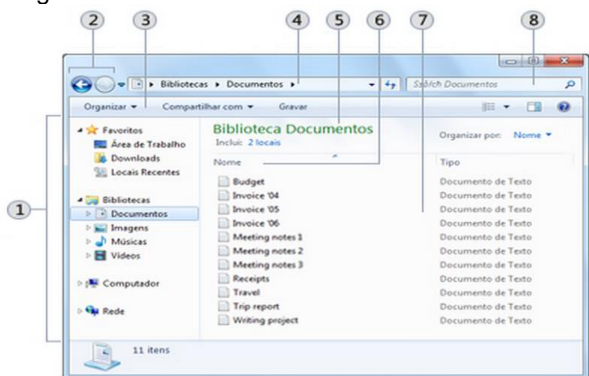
2 3 4 5 6 7 8

Bibliotecas ▸ Documentos ▸

Pesquisar Documentos

Organizar ▾ Compartilhar com ▾ Gravar

Favoritos
Área de Trabalho
Downloads
Locais Recentes

Bibliotecas
Documentos
Imagens
Músicas
Vídeos

Computador

Rede

Biblioteca Documentos
Inclui: 2 locais

Organizar por: Nome ▾

| Nome | Tipo |
|---|---|
| Budget | Documento de Texto |
| Invoice '04 | Documento de Texto |
| Invoice '05 | Documento de Texto |
| Invoice '06 | Documento de Texto |
| Meeting notes 1 | Documento de Texto |
| Meeting notes 2 | Documento de Texto |
| Meeting notes 3 | Documento de Texto |
| Receipts | Documento de Texto |
| Travel | Documento de Texto |
| Trip report | Documento de Texto |
| Writing project | Documento de Texto |

1

11 itens